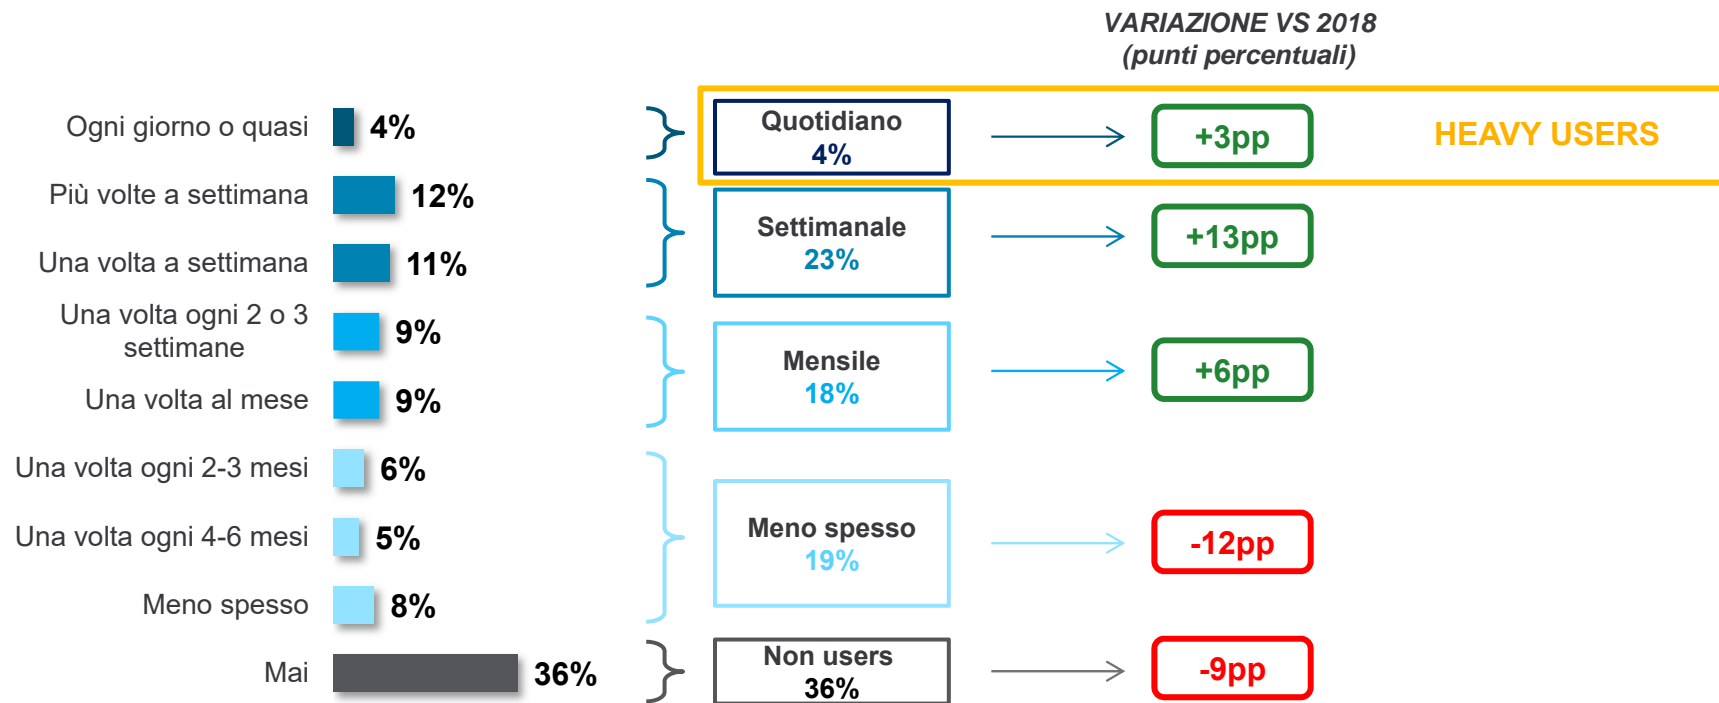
VARIAZIONE VS 2018
(punti percentuali)

Ogni giorno o quasi 4%
Più volte a settimana 12%
Una volta a settimana 11%
Una volta ogni 2 o 3 settimane 9%
Una volta al mese 9%
Una volta ogni 2-3 mesi 6%
Una volta ogni 4-6 mesi 5%
Meno spesso 8%
Mai 36%

Quotidiano
4%
+3pp
HEAVY USERS

Settimanale
23%
+13pp

Mensile
18%
+6pp

Meno spesso
19%
-12pp

Non users
36%
-9pp